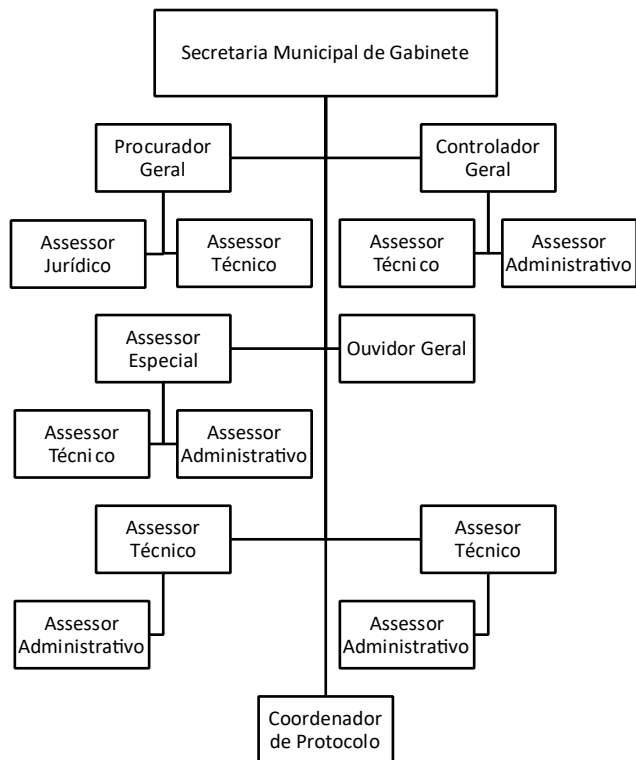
Secretaria Municipal de Gabinete

Procurador Geral

Assessor Jurídico

Assessor Técnico

Controlador Geral

Assessor Técnico

Assessor Administrativo

Assessor Especial

Ouvidor Geral

Assessor Técnico

Assessor Administrativo

Assessor Técnico

Assessor Administrativo

Assesor Técnico

Assessor Administrativo

Coordenador de Protocolo